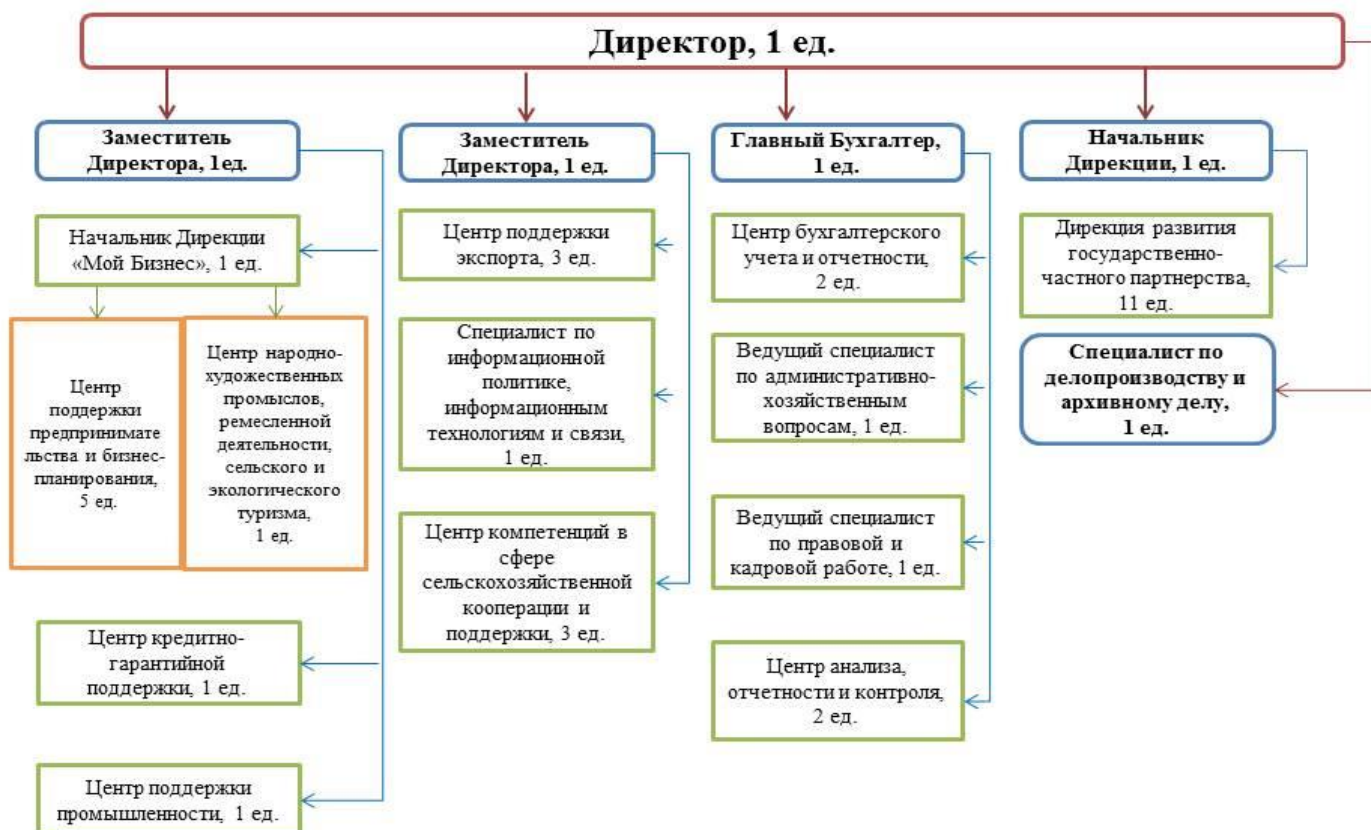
Директор, 1 ед.

Заместитель Директора, 1ед.

Начальник Дирекции «Мой Бизнес», 1 ед.

Центр поддержки предпринимательства и бизнес-планирования, 5 ед.

Центр народно-художественных промыслов, ремесленной деятельности, сельского и экологического туризма, 1 ед.

Центр кредитно-гарантийной поддержки, 1 ед.

Центр поддержки промышленности, 1 ед.

Заместитель Директора, 1 ед.

Центр поддержки экспорта, 3 ед.

Специалист по информационной политике, информационным технологиям и связи, 1 ед.

Центр компетенций в сфере сельскохозяйственной кооперации и поддержки, 3 ед.

Главный Бухгалтер, 1 ед.

Центр бухгалтерского учета и отчетности, 2 ед.

Ведущий специалист по административно-хозяйственным вопросам, 1 ед.

Ведущий специалист по правовой и кадровой работе, 1 ед.

Центр анализа, отчетности и контроля, 2 ед.

Начальник Дирекции, 1 ед.

Дирекция развития государственно-частного партнерства, 11 ед.

Специалист по делопроизводству и архивному делу, 1 ед.